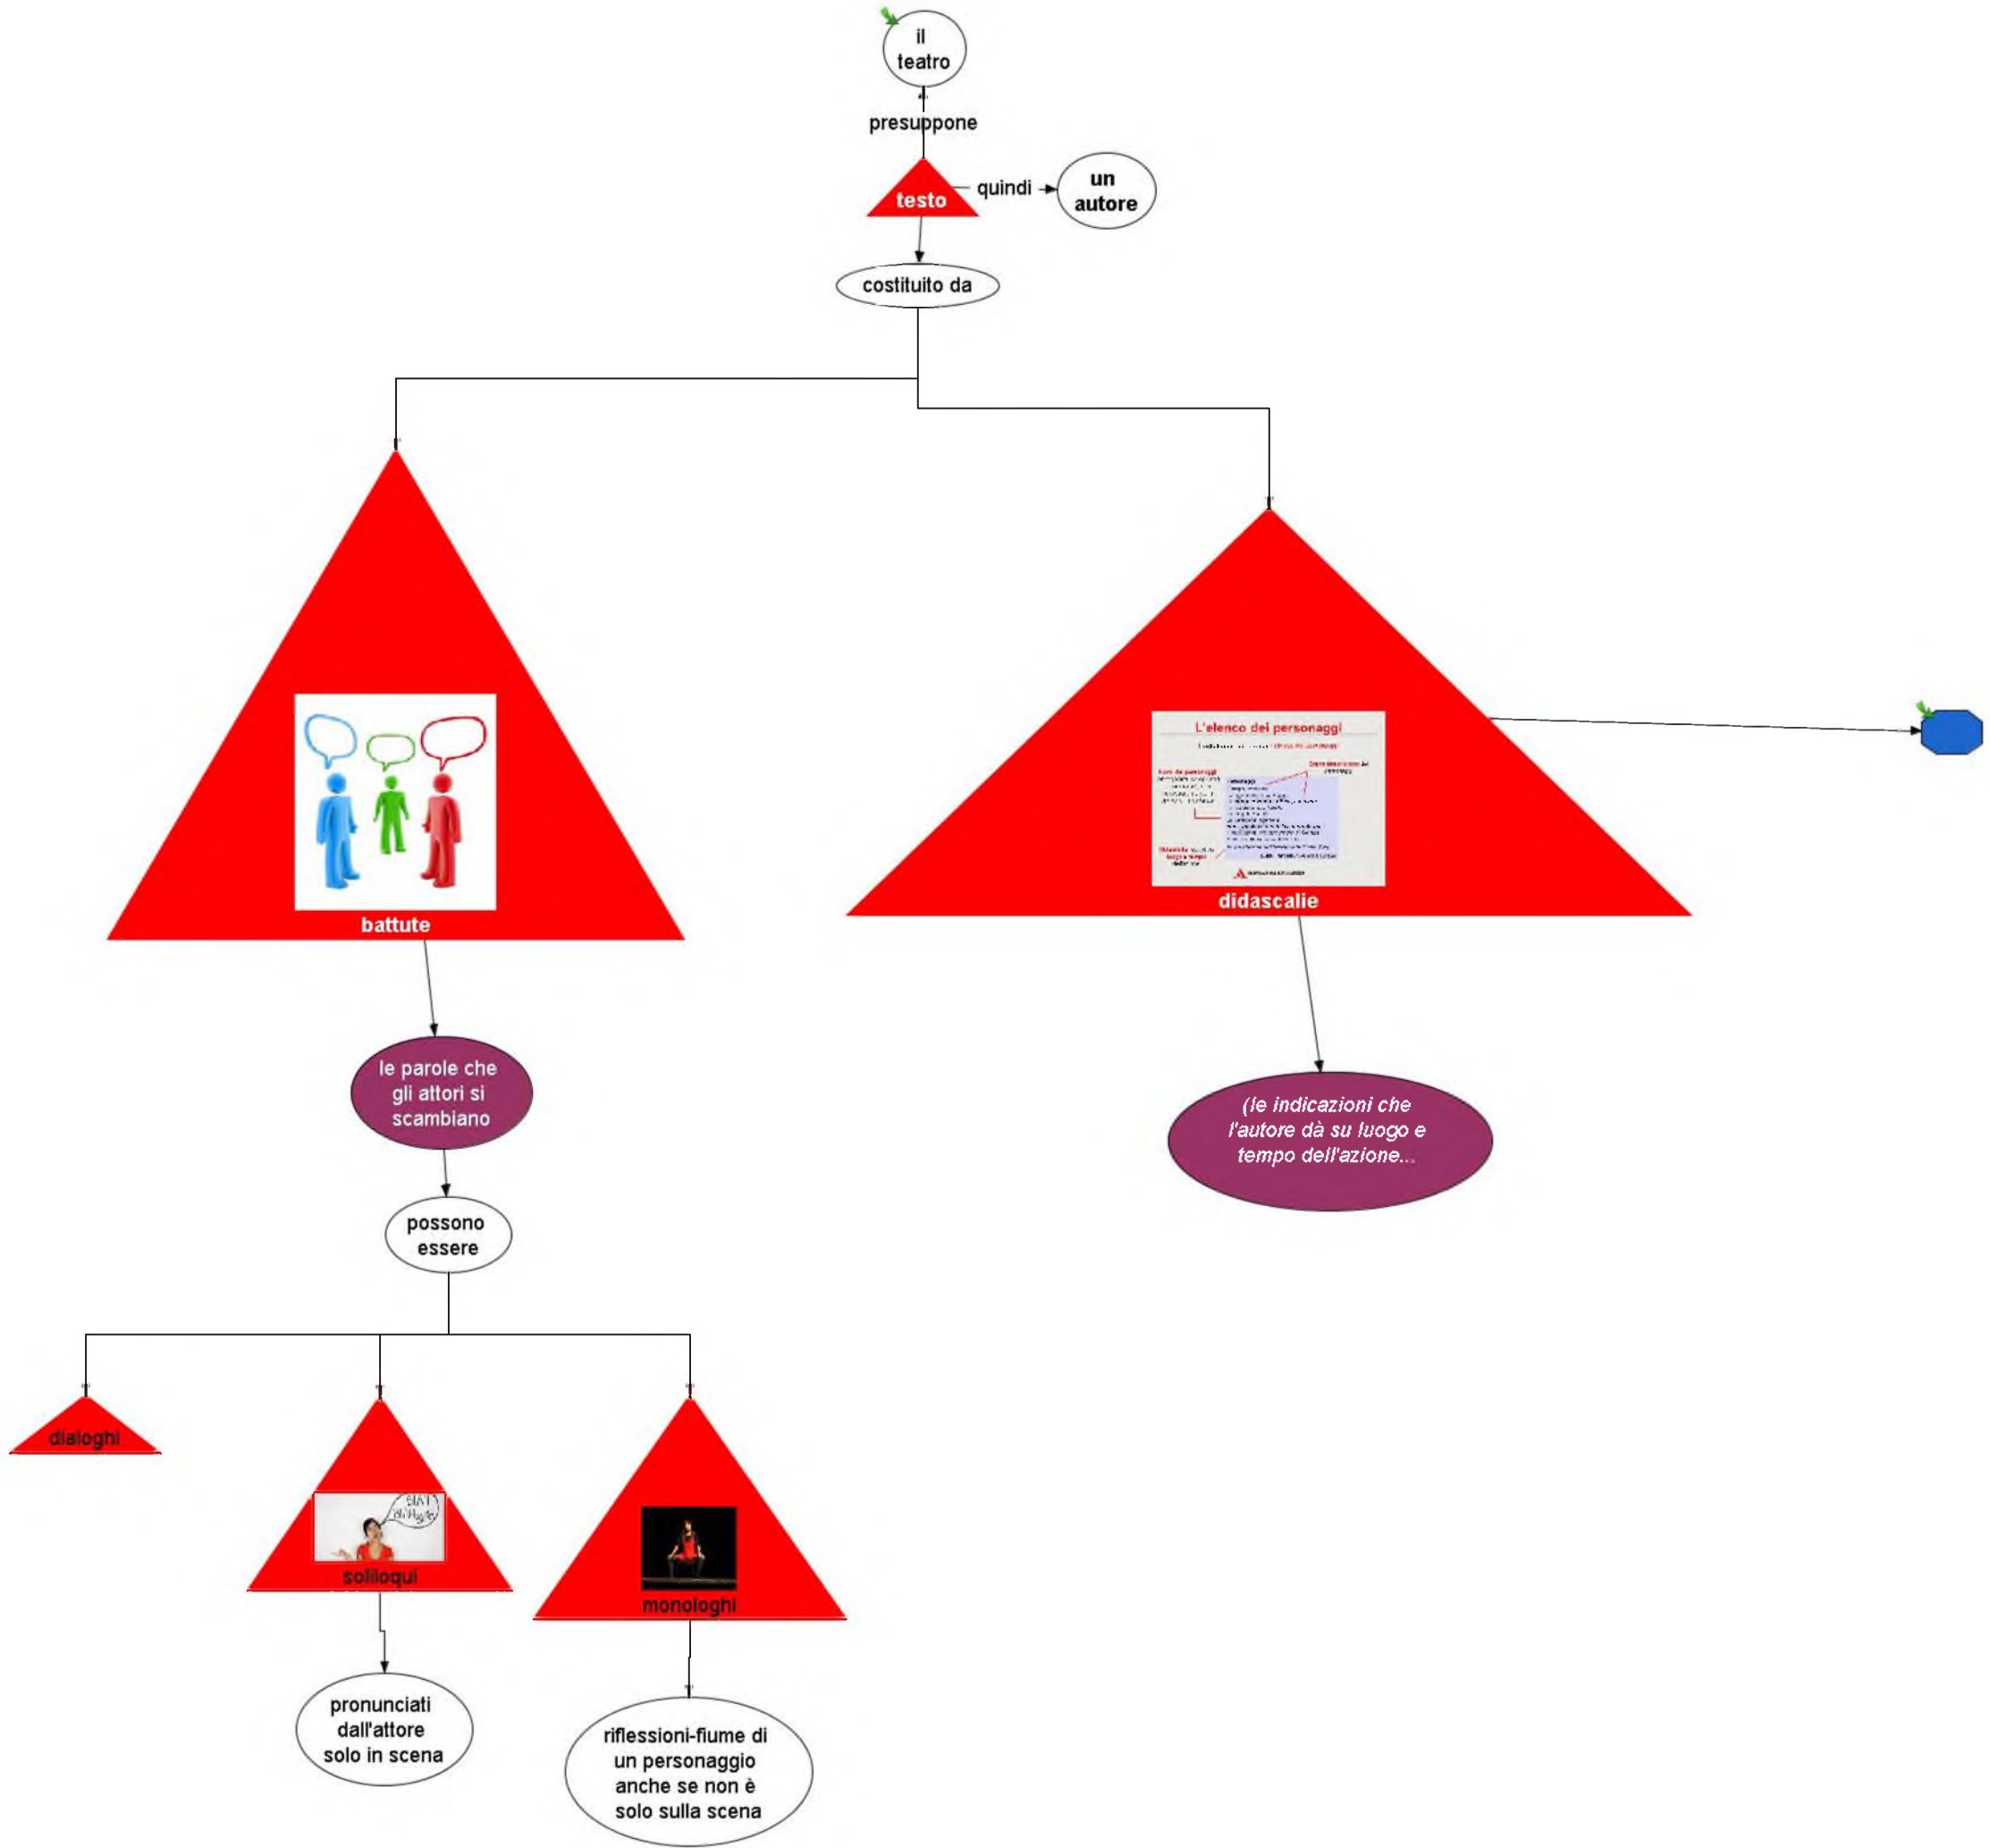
il teatro

presuppone

testo

quindi

un autore

costituito da

battute

L'elenco dei personaggi

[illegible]

didascalie

le parole che gli attori si scambiano

(le indicazioni che l'autore dà su luogo e tempo dell'azione...

possono essere

dialoghi

soliloqui

monologhi

pronunciati dall'attore solo in scena

riflessioni-fiume di un personaggio anche se non è solo sulla scena